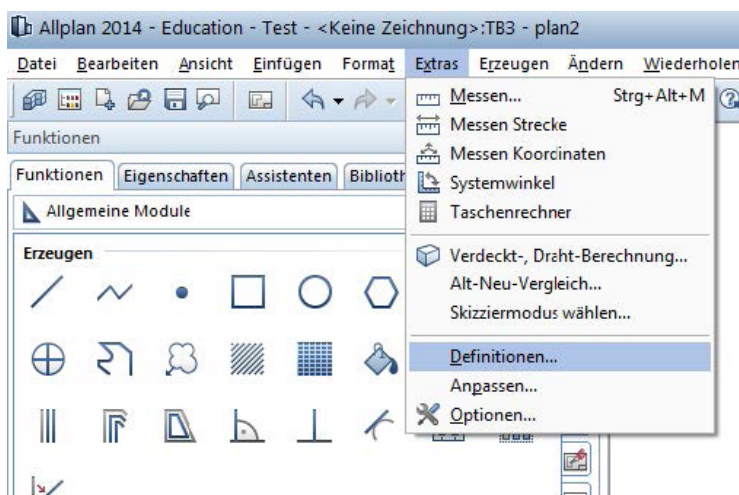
Allplan 2014 - Education - Test - <Keine Zeichnung>:TB3 - plan2

Datei Bearbeiten Ansicht Einfügen Format Extras Erzeugen Ändern Wiederholen

Funktionen

Funktionen Eigenschaften Assistenten Biblioth

Allgemeine Module

Erzeugen

Messen... Strg+Alt+M
Messen Strecke
Messen Koordinaten
Systemwinkel
Taschenrechner
Verdeckt-, Draht-Berechnung...
Alt-Neu-Vergleich...
Skizziermodus wählen...
Definitionen...
Anpassen...
Optionen...